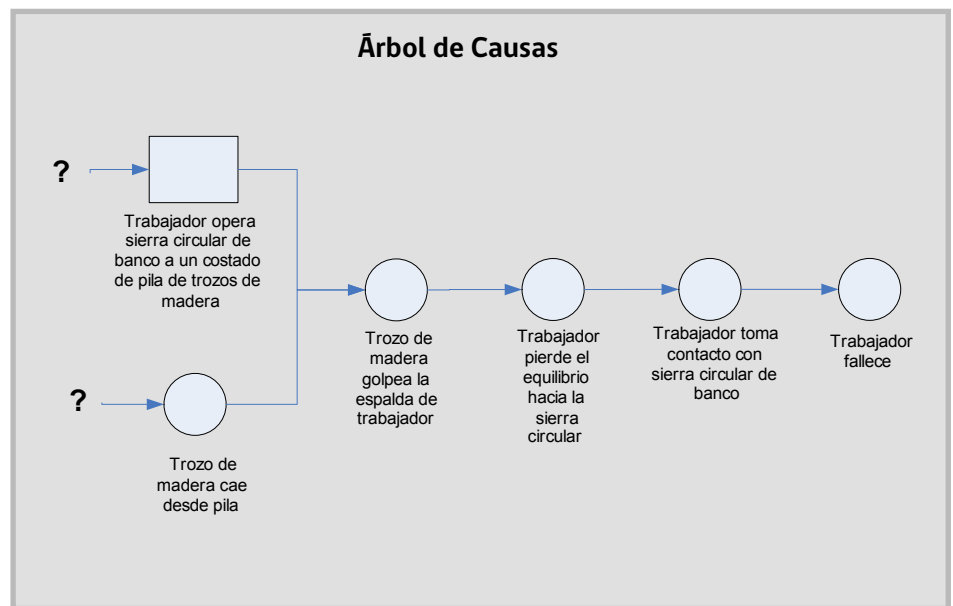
Ārbol de Causas

?

Trabajador opera sierra circular de banco a un costado de pila de trozos de madera

?

Trozo de madera cae desde pila

Trozo de madera golpea la espalda de trabajador

Trabajador pierde el equilibrio hacia la sierra circular

Trabajador toma contacto con sierra circular de banco

Trabajador fallece